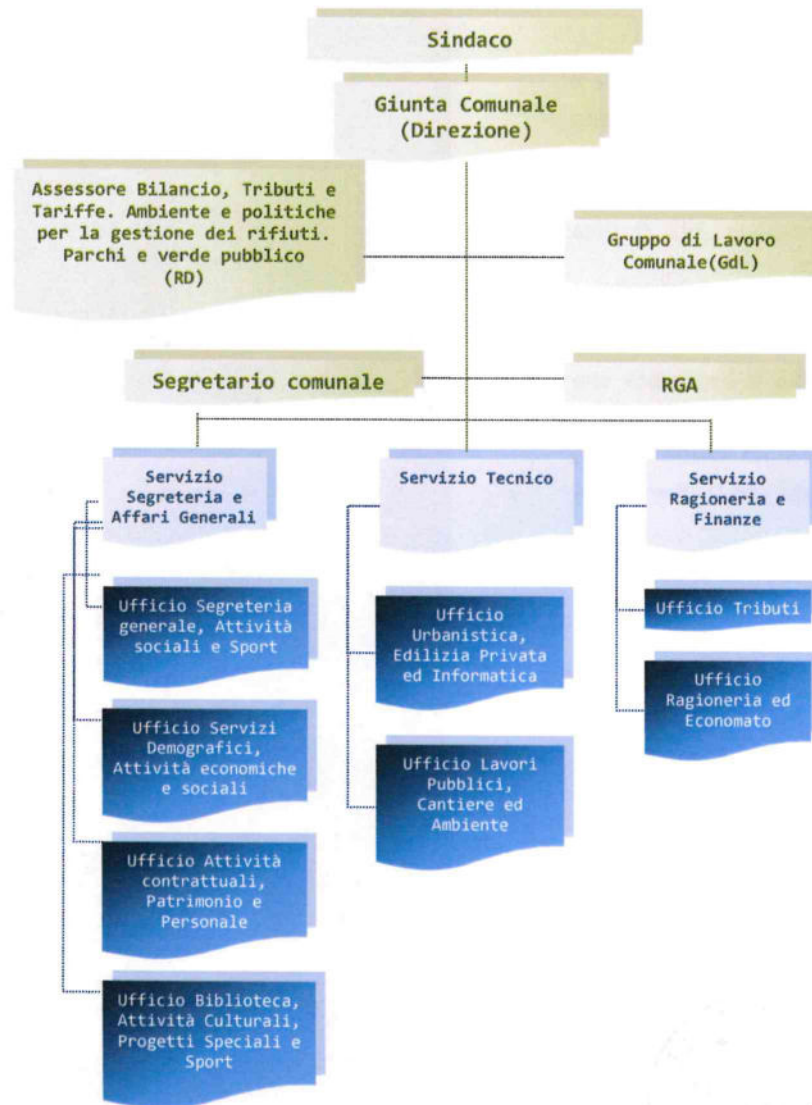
Sindaco

Giunta Comunale (Direzione)

Assessore Bilancio, Tributi e Tariffe. Ambiente e politiche per la gestione dei rifiuti. Parchi e verde pubblico (RD)

Gruppo di Lavoro Comunale(GdL)

Segretario comunale

RGA

Servizio Segreteria e Affari Generali

Servizio Tecnico

Servizio Ragioneria e Finanze

Ufficio Segreteria generale, Attività sociali e Sport

Ufficio Servizi Demografici, Attività economiche e sociali

Ufficio Attività contrattuali, Patrimonio e Personale

Ufficio Biblioteca, Attività Culturali, Progetti Speciali e Sport

Ufficio Urbanistica, Edilizia Privata ed Informatica

Ufficio Lavori Pubblici, Cantiere ed Ambiente

Ufficio Tributi

Ufficio Ragioneria ed Economato